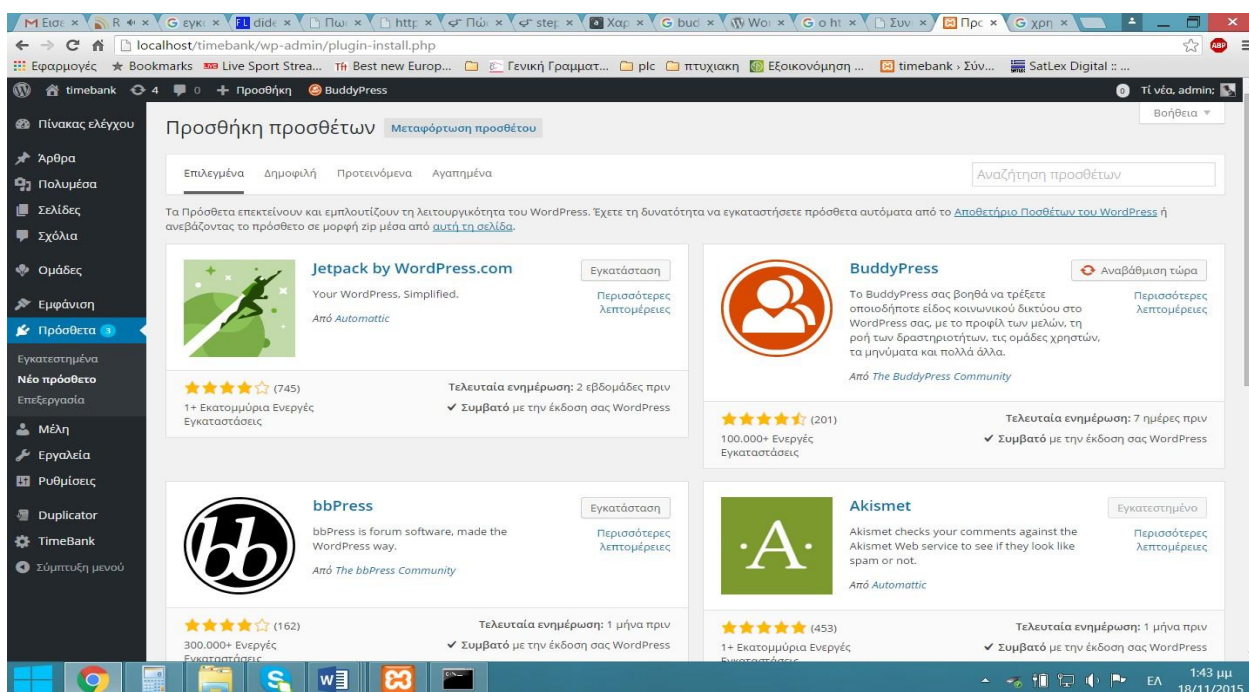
M Εισε × R × G εγκ × dide × Πωι × http × Πώς × step × Χαρ × G bud × Wor × G o ht × Συν × Προ × G χρη ×

localhost/timebank/wp-admin/plugin-install.php

Εφαρμογές ★ Bookmarks Live Sport Strea... Best new Europ... Γενική Γραμματ... plc πτυχιακη Εξοικονόμηση ... timebank › Σύν... SatLex Digital :: ...

timebank 4 0 + Προσθήκη BuddyPress Τί νέα, admin;

Πίνακας ελέγχου
Άρθρα
Πολυμέσα
Σελίδες
Σχόλια
Ομάδες
Εμφάνιση
Πρόσθετα 3
Εγκατεστημένα
Νέο πρόσθετο
Επεξεργασία
Μέλη
Εργαλεία
Ρυθμίσεις
Duplicator
TimeBank
Σύμπτυξη μενού

Προσθήκη προσθέτων Μεταφόρτωση προσθέτου

Βοήθεια ▾

Επιλεγμένα Δημοφιλή Προτεινόμενα Αγαπημένα

Αναζήτηση προσθέτων

Τα Πρόσθετα επεκτείνουν και εμπλουτίζουν τη λειτουργικότητα του WordPress. Έχετε τη δυνατότητα να εγκαταστήσετε πρόσθετα αυτόματα από το Αποθετήριο Ποσθέτων του WordPress ή ανεβάζοντας το πρόσθετο σε μορφή zip μέσα από αυτή τη σελίδα.

Jetpack by WordPress.com
Εγκατάσταση
Your WordPress, Simplified.
Περισσότερες λεπτομέρειες
Από Automattic
★★★★☆ (745)
Τελευταία ενημέρωση: 2 εβδομάδες πριν
1+ Εκατομμύρια Ενεργές Εγκαταστάσεις
✔ Συμβατό με την έκδοση σας WordPress

BuddyPress
Αναβάθμιση τώρα
Το BuddyPress σας βοηθά να τρέξετε οποιοδήποτε είδος κοινωνικού δικτύου στο WordPress σας, με το προφίλ των μελών, τη ροή των δραστηριοτήτων, τις ομάδες χρηστών, τα μηνύματα και πολλά άλλα.
Περισσότερες λεπτομέρειες
Από The BuddyPress Community
★★★★½ (201)
Τελευταία ενημέρωση: 7 ημέρες πριν
100.000+ Ενεργές Εγκαταστάσεις
✔ Συμβατό με την έκδοση σας WordPress

bbPress
Εγκατάσταση
bbPress is forum software, made the WordPress way.
Περισσότερες λεπτομέρειες
Από The bbPress Community
★★★★☆ (162)
Τελευταία ενημέρωση: 1 μήνα πριν
300.000+ Ενεργές Εγκαταστάσεις
✔ Συμβατό με την έκδοση σας WordPress

Akismet
Εγκατεστημένο
Akismet checks your comments against the Akismet Web service to see if they look like spam or not.
Περισσότερες λεπτομέρειες
Από Automattic
★★★★★ (453)
Τελευταία ενημέρωση: 1 μήνα πριν
1+ Εκατομμύρια Ενεργές Εγκαταστάσεις
✔ Συμβατό με την έκδοση σας WordPress

ΕΛ 1:43 μμ 18/11/2015